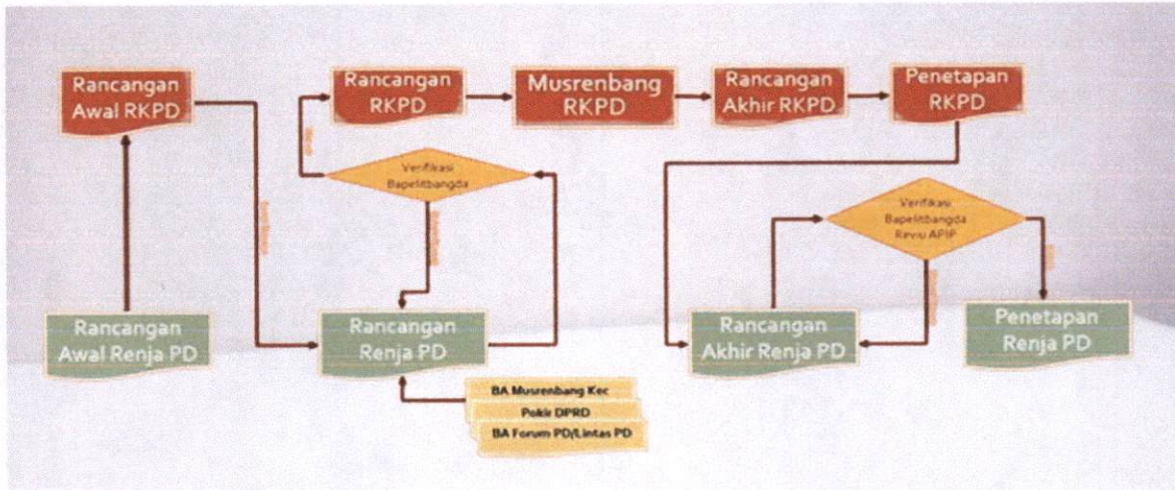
Rancangan Awal RKPD

Rancangan RKPD

Musrenbang RKPD

Rancangan Akhir RKPD

Penetapan RKPD

Verifikasi Bapelitbangda

Verifikasi Bapelitbangda Revu APIP

Rancangan Awal Renja PD

Rancangan Renja PD

Rancangan Akhir Renja PD

Penetapan Renja PD

BA Musrenbang Kec

Pokir DPRD

BA Forum PD/Lintas PD